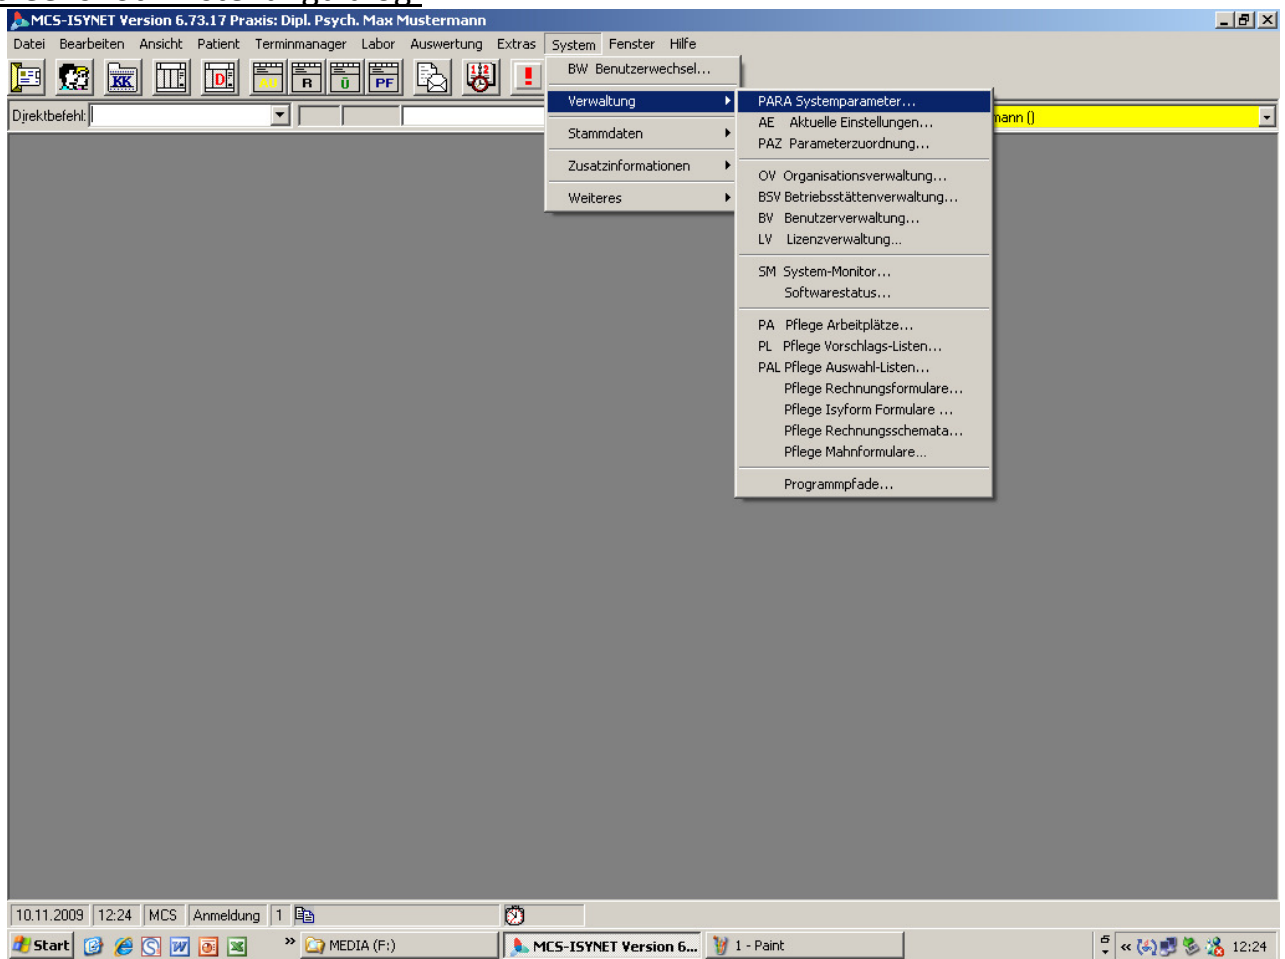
MCS-ISYNET Version 6.73.17 Praxis: Dipl. Psych. Max Mustermann

Datei Bearbeiten Ansicht Patient Terminmanager Labor Auswertung Extras System Fenster Hilfe

KK AU R Ü PF

Direktbefehl:

mann ()

BW Benutzerwechsel...
Verwaltung
Stammdaten
Zusatzinformationen
Weiteres

PARA Systemparameter...
AE Aktuelle Einstellungen...
PAZ Parameterzuordnung...
OV Organisationsverwaltung...
BSV Betriebsstättenverwaltung...
BV Benutzerverwaltung...
LV Lizenzverwaltung...
SM System-Monitor...
Softwarestatus...
PA Pflege Arbeitplätze...
PL Pflege Vorschlags-Listen...
PAL Pflege Auswahl-Listen...
Pflege Rechnungsformulare...
Pflege Isyform Formulare ...
Pflege Rechnungsschemata...
Pflege Mahnformulare...
Programmpfade...

10.11.2009 12:24 MCS Anmeldung 1

Start MEDIA (F:) MCS-ISYNET Version 6... 1 - Paint 12:24